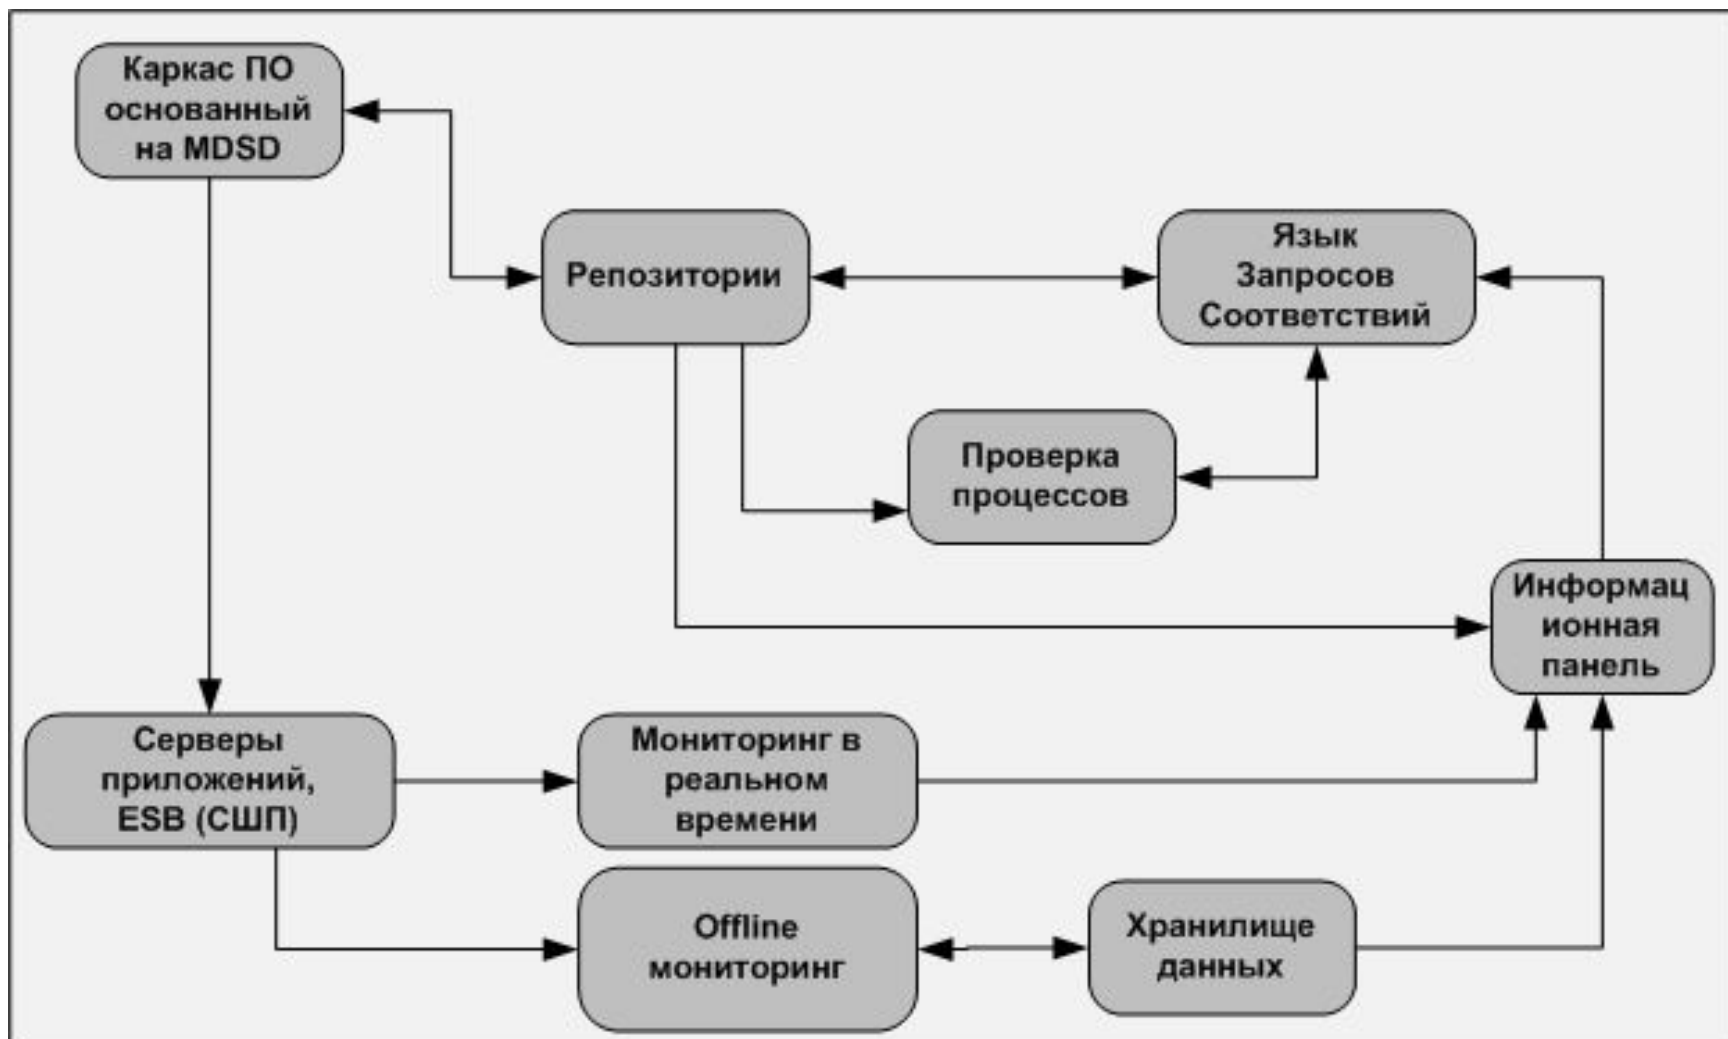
Каркас ПО основанный на MDSD

Репозитории

Язык Запросов Соответствий

Проверка процессов

Информац ионная панель

Серверы приложений, ESB (СШП)

Мониторинг в реальном времени

Offline мониторинг

Хранилище данных